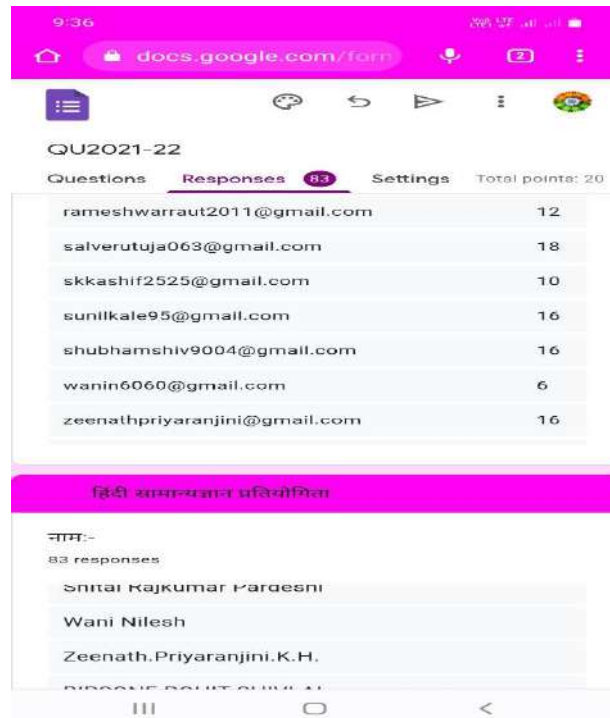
9:36

docs.google.com/forn

2

QU2021-22

Questions Responses 83 Settings Total points: 20

| | |
|---|---|
| rameshwarraut2011@gmail.com | 12 |
| salverutuja063@gmail.com | 18 |
| skkashif2525@gmail.com | 10 |
| sunilkale95@gmail.com | 16 |
| shubhamshiv9004@gmail.com | 16 |
| wanin6060@gmail.com | 6 |
| zeenathpriyaranjini@gmail.com | 16 |

हिंदी सामान्यज्ञान प्रतियोगिता

नाम:-

83 responses

Shital Rajkumar Pardeshi

Wani Nilesh

Zeenath.Priyaranjini.K.H.

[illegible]